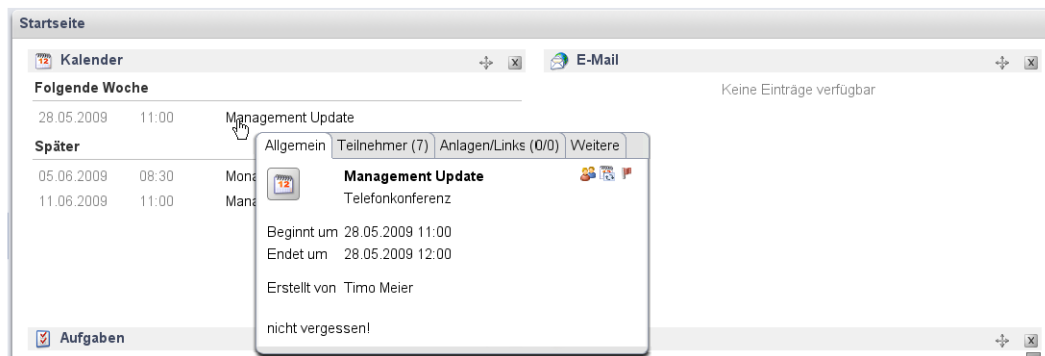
Startseite

12 Kalender

Folgende Woche

| 28.05.2009 | 11:00 | Management Update |
|---|---|---|

Später

| 05.06.2009 | 08:30 | Mona |
|---|---|---|
| 11.06.2009 | 11:00 | Mana |

Allgemein | Teilnehmer (7) | Anlagen/Links (0/0) | Weitere

12

Management Update

Telefonkonferenz

Beginnt um 28.05.2009 11:00

Endet um 28.05.2009 12:00

Erstellt von Timo Meier

nicht vergessen!

E-Mail

Keine Einträge verfügbar

Aufgaben